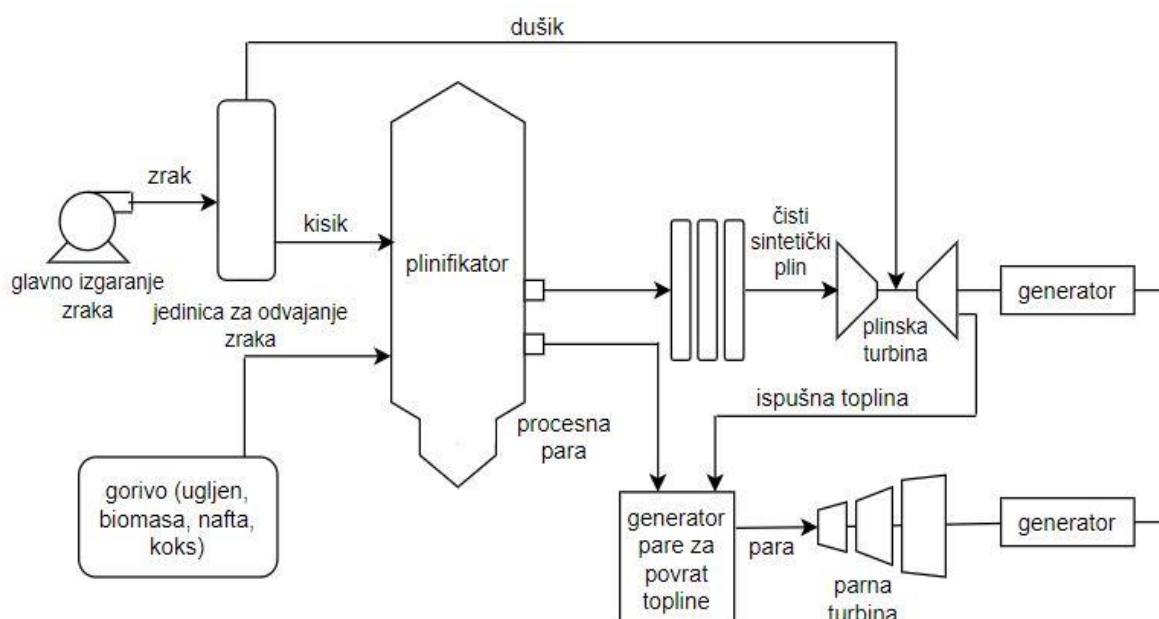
dušik

zrak

kisik

glavno izgaranje zraka

jedinica za odvajanje zraka

plinifikator

čisti sintetički plin

generator

plinska turbina

ispušna toplina

procesna para

gorivo (ugljen, biomasa, nafta, koks)

generator pare za povrat topline

para

parna turbina

generator